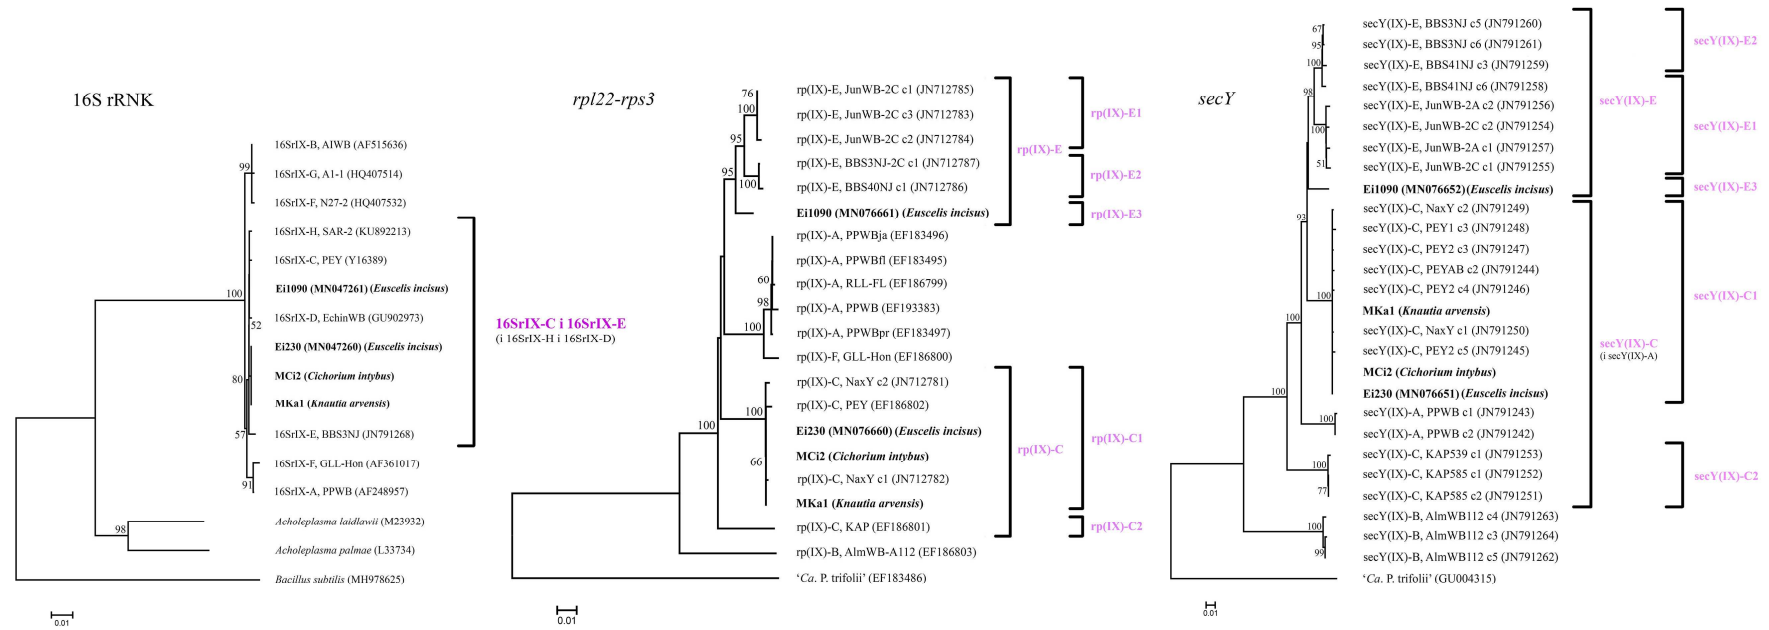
16S rRNK

99
16SrIX-B, AIWB (AF515636)
16SrIX-G, A1-1 (HQ407514)
16SrIX-F, N27-2 (HQ407532)
16SrIX-H, SAR-2 (KU892213)
16SrIX-C, PEY (Y16389)
100
Ei1090 (MN047261) (Euscelis incisus)
16SrIX-D, EchinWB (GU902973)
52
Ei230 (MN047260) (Euscelis incisus)
80
MCi2 (Cichorium intybus)
MKa1 (Knautia arvensis)
57
16SrIX-E, BBS3NJ (JN791268)
16SrIX-F, GLL-Hon (AF361017)
91
16SrIX-A, PPWB (AF248957)
98
Acholeplasma laidlawii (M23932)
Acholeplasma palmae (L33734)
Bacillus subtilis (MH978625)
0.01

16SrIX-C i 16SrIX-E
(i 16SrIX-H i 16SrIX-D)

rpl22-rps3

76
rp(IX)-E, JunWB-2C c1 (JN712785)
100
rp(IX)-E, JunWB-2C c3 (JN712783)
95
rp(IX)-E, JunWB-2C c2 (JN712784)
rp(IX)-E, BBS3NJ-2C c1 (JN712787)
95
100
rp(IX)-E, BBS40NJ c1 (JN712786)
Ei1090 (MN076661) (Euscelis incisus)
rp(IX)-A, PPWBja (EF183496)
rp(IX)-A, PPWBfl (EF183495)
60
rp(IX)-A, RLL-FL (EF186799)
98
rp(IX)-A, PPWB (EF193383)
100
rp(IX)-A, PPWBpr (EF183497)
rp(IX)-F, GLL-Hon (EF186800)
rp(IX)-C, NaxY c2 (JN712781)
rp(IX)-C, PEY (EF186802)
100
Ei230 (MN076660) (Euscelis incisus)
100
MCi2 (Cichorium intybus)
66
rp(IX)-C, NaxY c1 (JN712782)
MKa1 (Knautia arvensis)
rp(IX)-C, KAP (EF186801)
rp(IX)-B, AlmWB-A112 (EF186803)
'Ca. P. trifolii' (EF183486)
0.01

rp(IX)-E
rp(IX)-E1
rp(IX)-E2
rp(IX)-E3
rp(IX)-C
rp(IX)-C1
rp(IX)-C2

secY

67
secY(IX)-E, BBS3NJ c5 (JN791260)
95
secY(IX)-E, BBS3NJ c6 (JN791261)
100
secY(IX)-E, BBS41NJ c3 (JN791259)
98
secY(IX)-E, BBS41NJ c6 (JN791258)
secY(IX)-E, JunWB-2A c2 (JN791256)
100
secY(IX)-E, JunWB-2C c2 (JN791254)
secY(IX)-E, JunWB-2A c1 (JN791257)
51
secY(IX)-E, JunWB-2C c1 (JN791255)
Ei1090 (MN076652) (Euscelis incisus)
93
secY(IX)-C, NaxY c2 (JN791249)
secY(IX)-C, PEY1 c3 (JN791248)
secY(IX)-C, PEY2 c3 (JN791247)
secY(IX)-C, PEYAB c2 (JN791244)
100
secY(IX)-C, PEY2 c4 (JN791246)
100
MKa1 (Knautia arvensis)
secY(IX)-C, NaxY c1 (JN791250)
secY(IX)-C, PEY2 c5 (JN791245)
MCi2 (Cichorium intybus)
100
Ei230 (MN076651) (Euscelis incisus)
100
secY(IX)-A, PPWB c1 (JN791243)
secY(IX)-A, PPWB c2 (JN791242)
100
secY(IX)-C, KAP539 c1 (JN791253)
secY(IX)-C, KAP585 c1 (JN791252)
77
secY(IX)-C, KAP585 c2 (JN791251)
100
secY(IX)-B, AlmWB112 c4 (JN791263)
secY(IX)-B, AlmWB112 c3 (JN791264)
99
secY(IX)-B, AlmWB112 c5 (JN791262)
'Ca. P. trifolii' (GU004315)
0.01

secY(IX)-E
secY(IX)-E2
secY(IX)-E1
secY(IX)-E3
secY(IX)-C
(i secY(IX)-A)
secY(IX)-C1
secY(IX)-C2